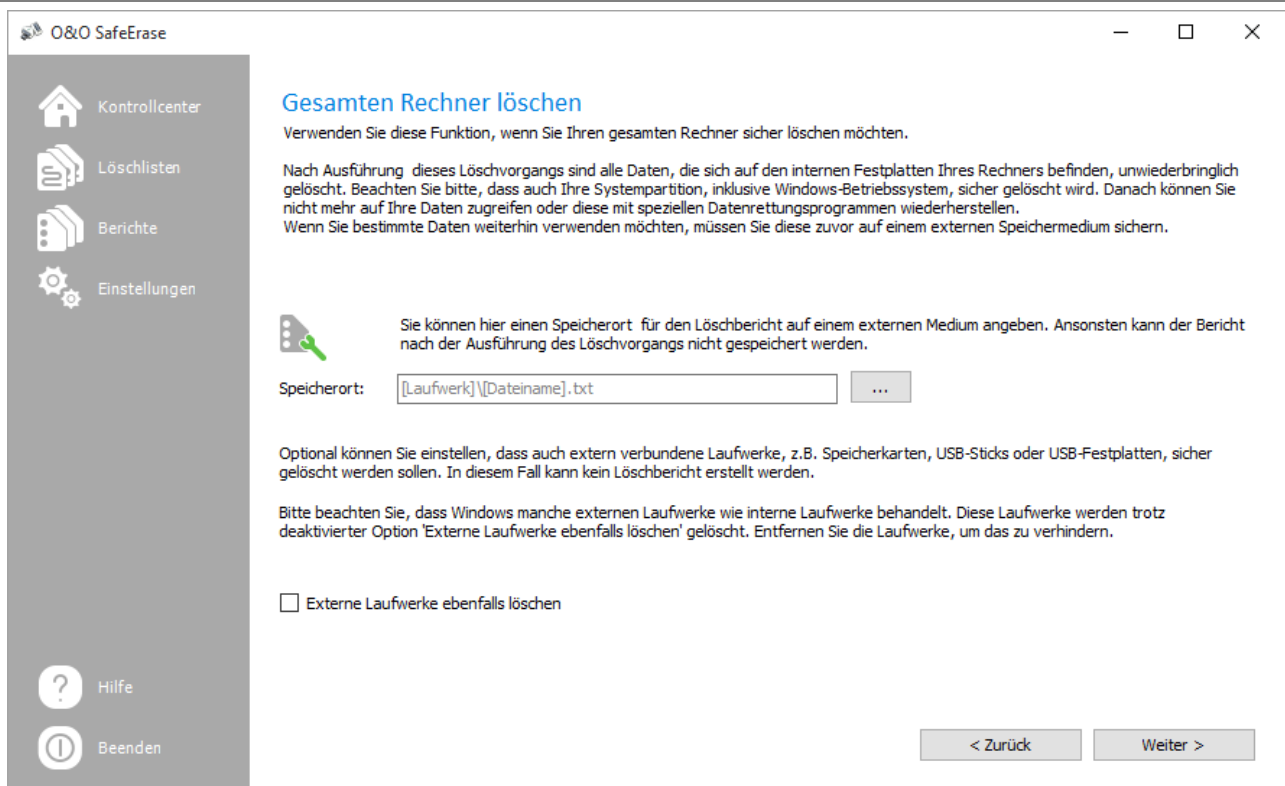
O&O SafeErase

Kontrollcenter
Löschlisten
Berichte
Einstellungen

Gesamten Rechner löschen

Verwenden Sie diese Funktion, wenn Sie Ihren gesamten Rechner sicher löschen möchten.

Nach Ausführung dieses Löschvorgangs sind alle Daten, die sich auf den internen Festplatten Ihres Rechners befinden, unwiederbringlich gelöscht. Beachten Sie bitte, dass auch Ihre Systempartition, inklusive Windows-Betriebssystem, sicher gelöscht wird. Danach können Sie nicht mehr auf Ihre Daten zugreifen oder diese mit speziellen Datenrettungsprogrammen wiederherstellen.
Wenn Sie bestimmte Daten weiterhin verwenden möchten, müssen Sie diese zuvor auf einem externen Speichermedium sichern.

Sie können hier einen Speicherort für den Löschbericht auf einem externen Medium angeben. Ansonsten kann der Bericht nach der Ausführung des Löschvorgangs nicht gespeichert werden.

Speicherort: [Laufwerk]\[Dateiname].txt ...

Optional können Sie einstellen, dass auch extern verbundene Laufwerke, z.B. Speicherkarten, USB-Sticks oder USB-Festplatten, sicher gelöscht werden sollen. In diesem Fall kann kein Löschbericht erstellt werden.

Bitte beachten Sie, dass Windows manche externen Laufwerke wie interne Laufwerke behandelt. Diese Laufwerke werden trotz deaktivierter Option 'Externe Laufwerke ebenfalls löschen' gelöscht. Entfernen Sie die Laufwerke, um das zu verhindern.

Externe Laufwerke ebenfalls löschen

Hilfe
Beenden

< Zurück
Weiter >